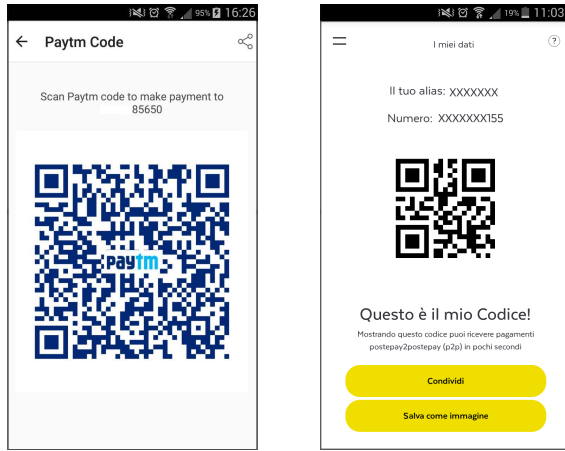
95% 16:26

Paytm Code

Scan Paytm code to make payment to 85650

Paytm

19% 11:03

I miei dati

?

Il tuo alias: XXXXXXX

Numero: XXXXXXX155

Questo è il mio Codice!

Mostrando questo codice puoi ricevere pagamenti postepay2postepay (p2p) in pochi secondi

Condividi

Salva come immagine